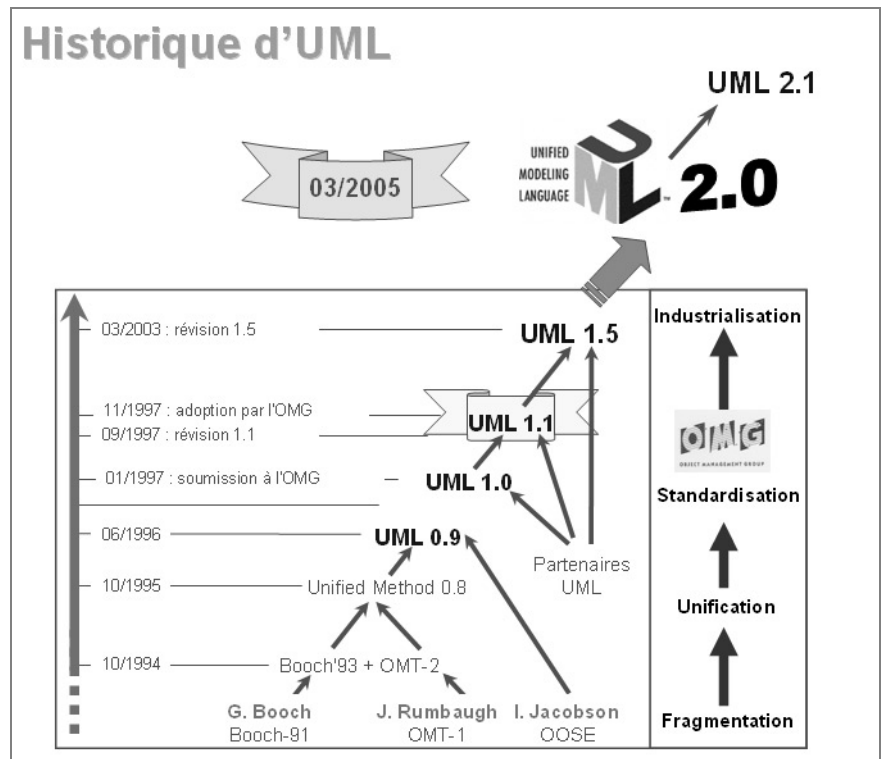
Historique d'UML

03/2005

UNIFIED MODELING LANGUAGE

UML 2.0

UML 2.1

03/2003 : révision 1.5

UML 1.5

11/1997 : adoption par l'OMG

09/1997 : révision 1.1

UML 1.1

01/1997 : soumission à l'OMG

UML 1.0

06/1996

UML 0.9

10/1995

Unified Method 0.8

Partenaires UML

10/1994

Booch'93 + OMT-2

G. Booch
Booch-91

J. Rumbaugh
OMT-1

I. Jacobson
OOSE

Industrialisation

OMG
OBJECT MANAGEMENT GROUP

Standardisation

Unification

Fragmentation